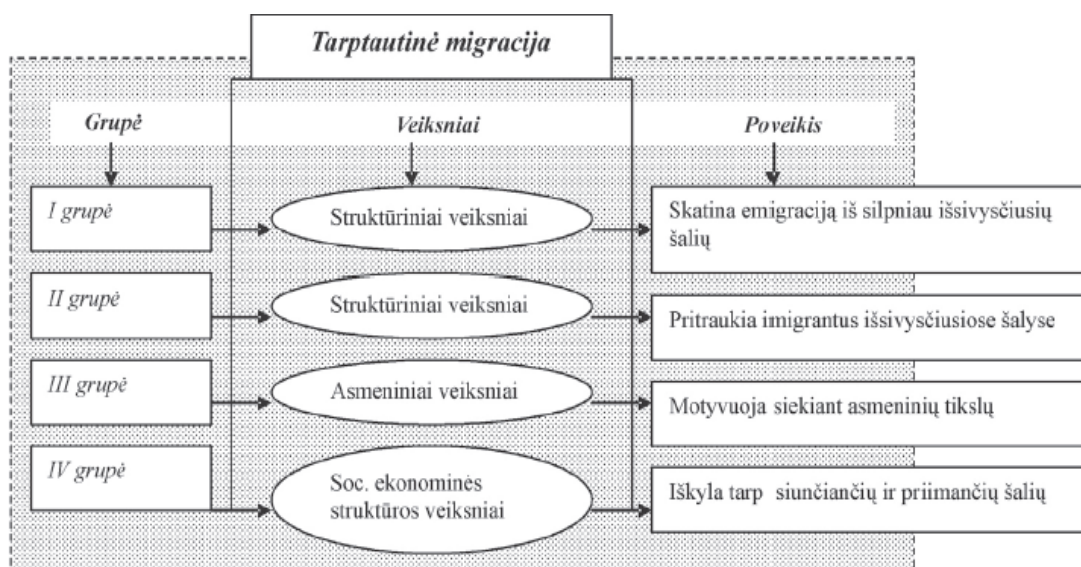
Tarptautinė migracija

Grupė

Veiksniai

Poveikis

I grupė

Struktūriniai veiksniai

Skatina emigraciją iš silpniau išsivysčiusių šalių

II grupė

Struktūriniai veiksniai

Pritraukia imigrantus išsivysčiusiose šalyse

III grupė

Asmeniniai veiksniai

Motyvuoja siekiant asmeninių tikslų

IV grupė

Soc. ekonominės struktūros veiksniai

Iškyla tarp siunčiančių ir priimančių šalių